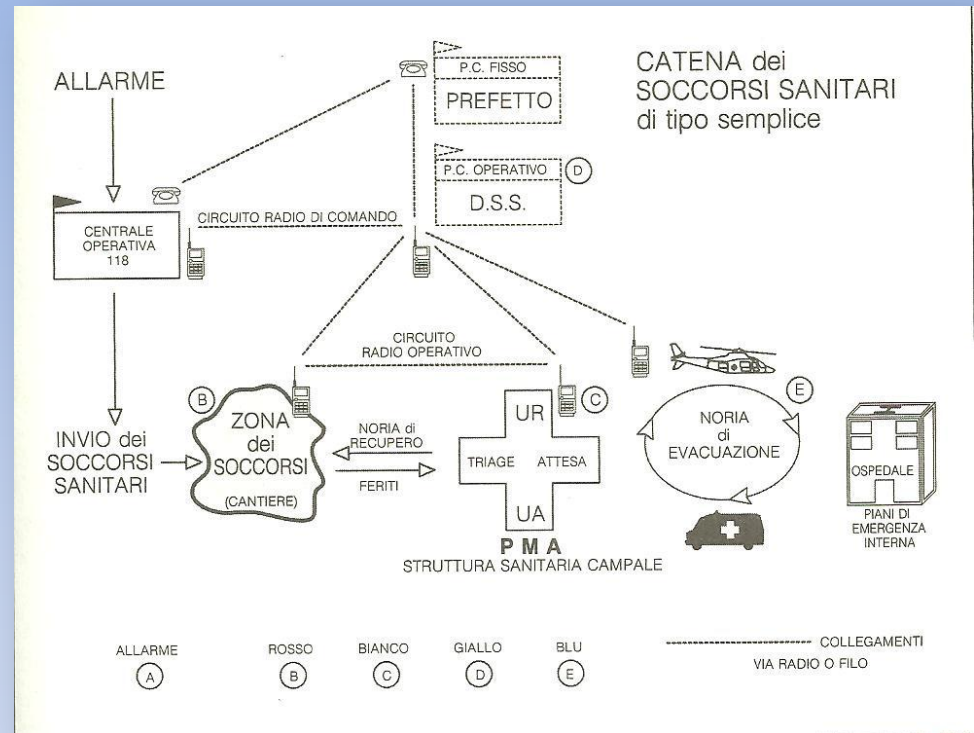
CATENA dei SOCCORSI SANITARI di tipo semplice

ALLARME

P.C. FISSO
PREFETTO

P.C. OPERATIVO
D
D.S.S.

CENTRALE OPERATIVA 118

CIRCUITO RADIO DI COMANDO

CIRCUITO RADIO OPERATIVO

B
ZONA dei SOCCORSI
(CANTIERE)

NORIA di RECUPERO
FERITI

C
UR
TRIAGE
ATTESA
UA

E
NORIA di EVACUAZIONE

OSPEDALE
PIANI DI EMERGENZA INTERNA

INVIO dei SOCCORSI SANITARI

P M A
STRUTTURA SANITARIA CAMPALE

ALLARME
A

ROSSO
B

BIANCO
C

GIALLO
D

BLU
E

COLLEGAMENTI VIA RADIO O FILO